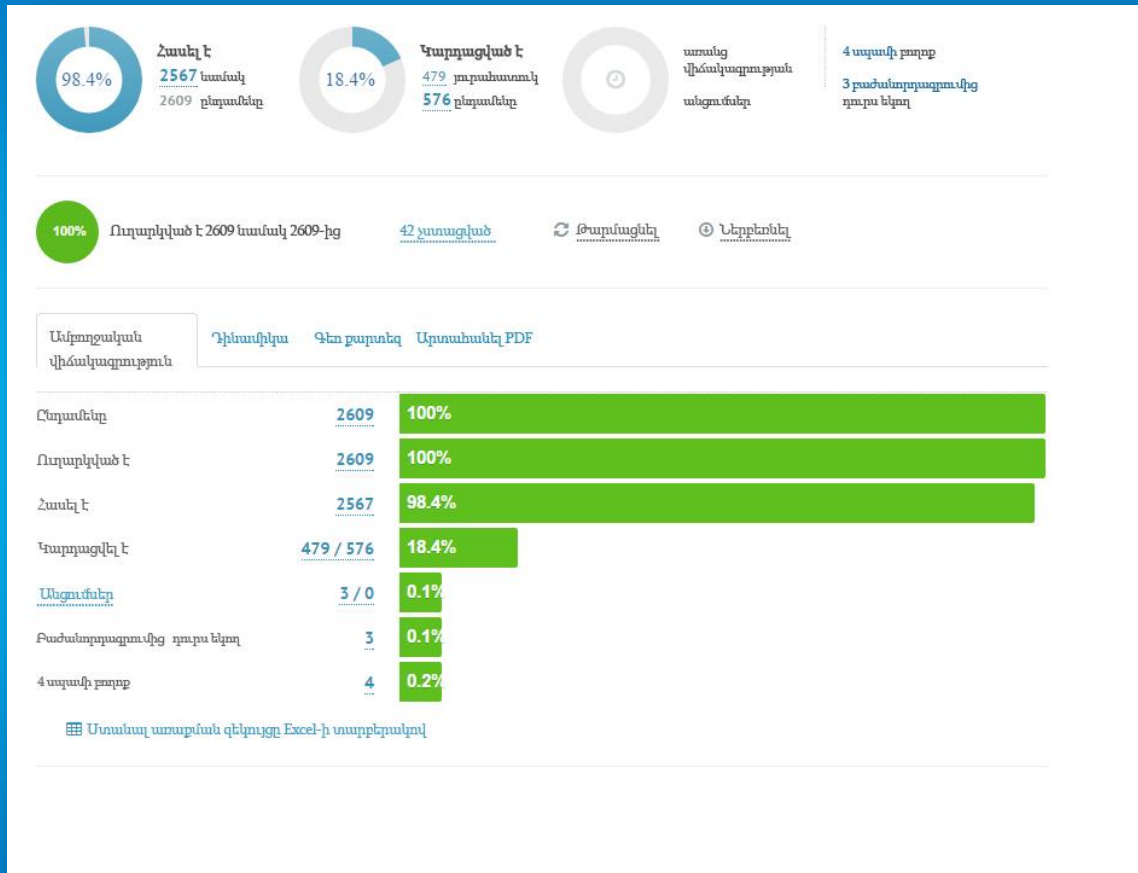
98.4%
Հասել է
2567 նամակ
2609 ընդամենը

18.4%
Կարդացված է
479 յուրահատուկ
576 ընդամենը

առանց վիճակագրության
անցումներ

4 սպամի բողոք
3 բաժանորդագրումից դուրս եկող

100%
Ուղարկված է 2609 նամակ 2609-ից
42 ստացված
Թարմացնել
Ներբեռնել

Ամբողջական վիճակագրություն
Դինամիկա
Գեո քարտեզ
Արտահանել PDF

| | | |
|---|---|---|
| Ընդամենը | 2609 | 100% |
| Ուղարկված է | 2609 | 100% |
| Հասել է | 2567 | 98.4% |
| Կարդացվել է | 479 / 576 | 18.4% |
| Անցումներ | 3 / 0 | 0.1% |
| Բաժանորդագրումից դուրս եկող | 3 | 0.1% |
| 4 սպամի բողոք | 4 | 0.2% |

Ստանալ առաքման զեկույցը Excel-ի տարբերակով